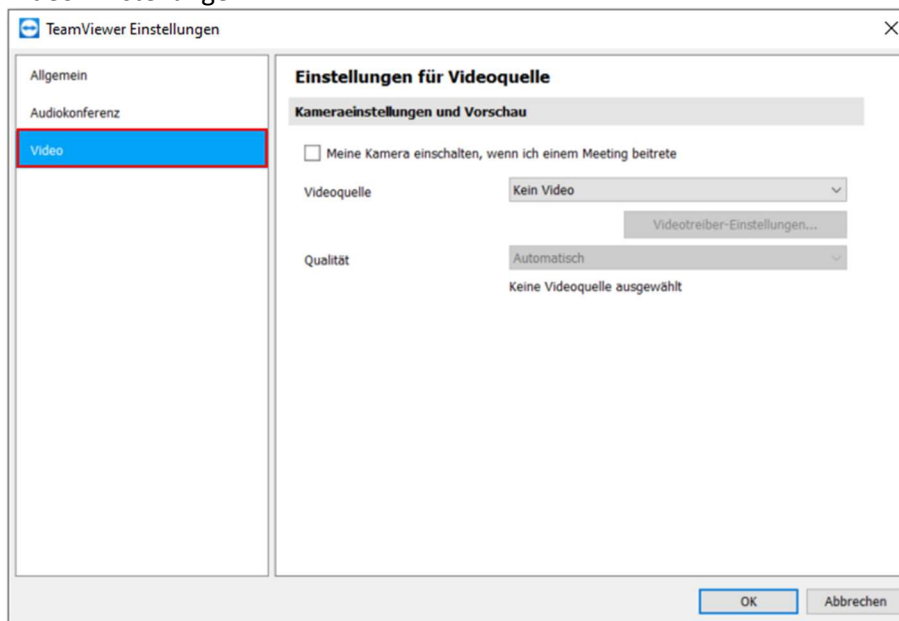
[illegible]

TeamViewer Einstellungen

×

Allgemein

Audiokonferenz

Video

Einstellungen für Videoquelle

Kameraeinstellungen und Vorschau

Meine Kamera einschalten, wenn ich einem Meeting beitrete

Videoquelle

Kein Video

Videotreiber-Einstellungen...

Qualität

Automatisch

Keine Videoquelle ausgewählt

OK

Abbrechen